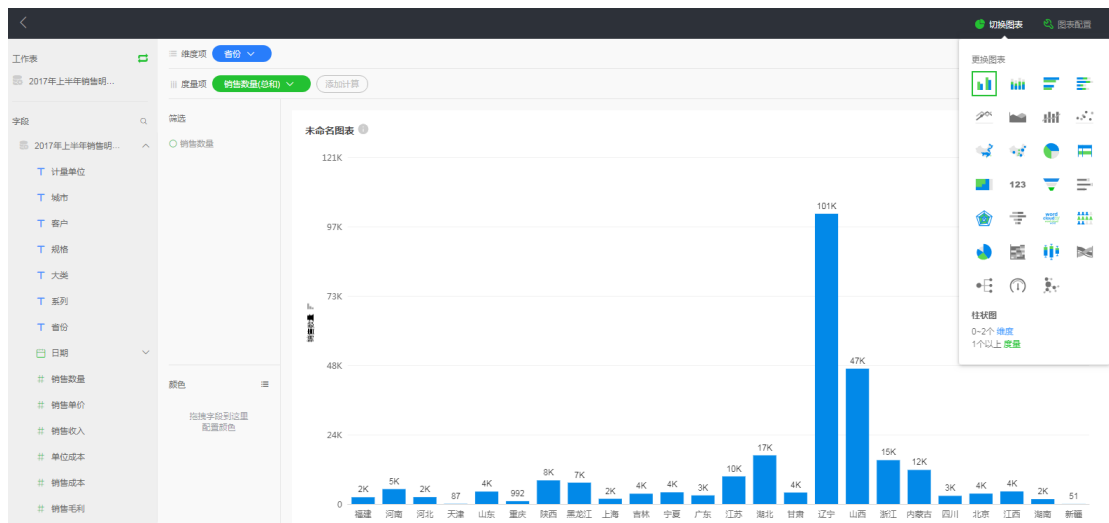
切换图表
图表配置

工作表
2017年上半年销售明...

字段
2017年上半年销售明...
T 计量单位
T 城市
T 客户
T 规格
T 大类
T 系列
T 省份
日期
# 销售数量
# 销售单价
# 销售收入
# 单位成本
# 销售成本
# 销售毛利

维度项 省份
度量项 销售数量(总和)
添加计算

筛选
销售数量

颜色
拖拽字段到这里配置颜色

未命名图表

121K
97K
73K
48K
24K
0

| 福建 | 河南 | 河北 | 天津 | 山东 | 重庆 | 陕西 | 黑龙江 | 上海 | 吉林 | 宁夏 | 广东 | 江苏 | 湖北 | 甘肃 | 辽宁 | 山西 | 浙江 | 内蒙古 | 四川 | 北京 | 江西 | 湖南 | 新疆 |
|---|---|---|---|---|---|---|---|---|---|---|---|---|---|---|---|---|---|---|---|---|---|---|---|
| 2K | 5K | 2K | 87 | 4K | 992 | 8K | 7K | 2K | 4K | 4K | 3K | 10K | 17K | 4K | 101K | 47K | 15K | 12K | 3K | 4K | 4K | 2K | 51 |

更换图表
123
word cloud
柱状图
0~2个 维度
1个以上 度量